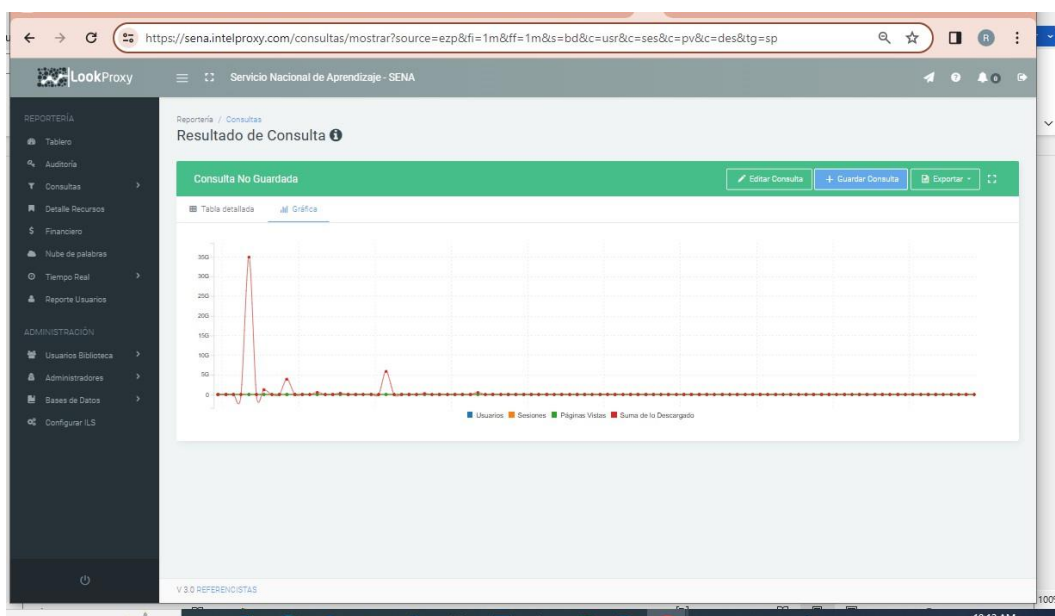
https://sena.intelproxy.com/consultas/mostrar?source=ezp&fi=1m&ff=1m&s=bd&c=usr&c=ses&c=pv&c=des&tg=sp

LookProxy

Servicio Nacional de Aprendizaje - SENA

REPORTERÍA
Tablero
Auditoría
Consultas
Detalle Recursos
Financiero
Nube de palabras
Tiempo Real
Reporte Usuarios

ADMINISTRACIÓN
Usuarios Biblioteca
Administradores
Bases de Datos
Configurar ILS

Reportería / Consultas
Resultado de Consulta

Consulta No Guardada
Editar Consulta
+ Guardar Consulta
Exportar

Tabla detallada
Gráfica

350
300
250
200
150
100
50
0

Usuarios Sesiones Páginas Vistas Suma de lo Descargado

V 3.0 REFERENCISTAS